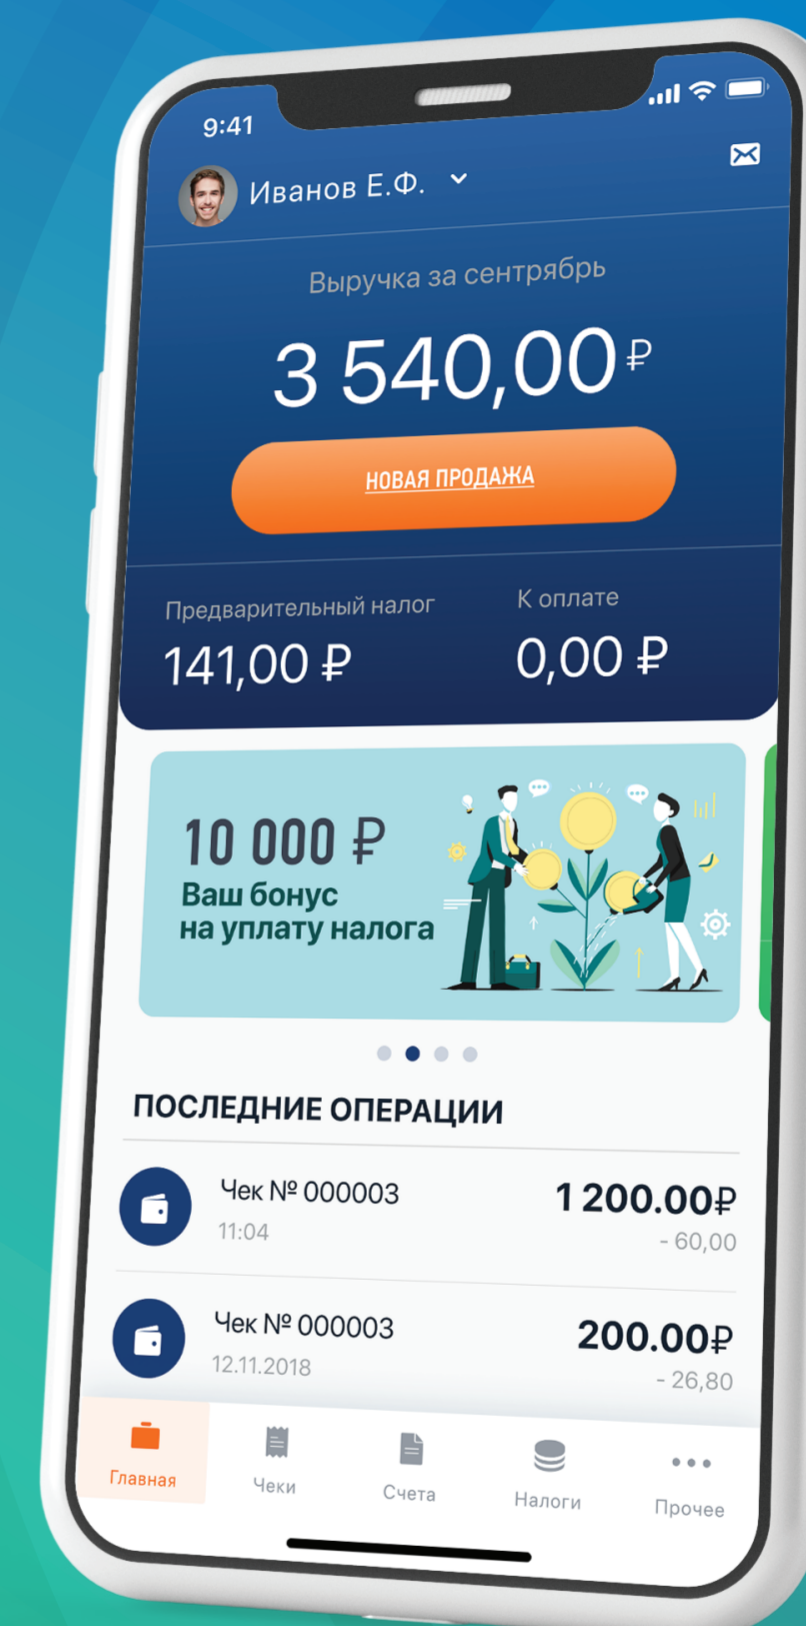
9:41

Иванов Е.Ф.

Выручка за сентябрь

3 540,00 ₽

НОВАЯ ПРОДАЖА

Предварительный налог
141,00 ₽

К оплате
0,00 ₽

10 000 ₽
Ваш бонус на уплату налога

ПОСЛЕДНИЕ ОПЕРАЦИИ

Чек № 000003
11:04
1 200.00₽
- 60,00

Чек № 000003
12.11.2018
200.00₽
- 26,80

Главная
Чеки
Счета
Налоги
Прочее